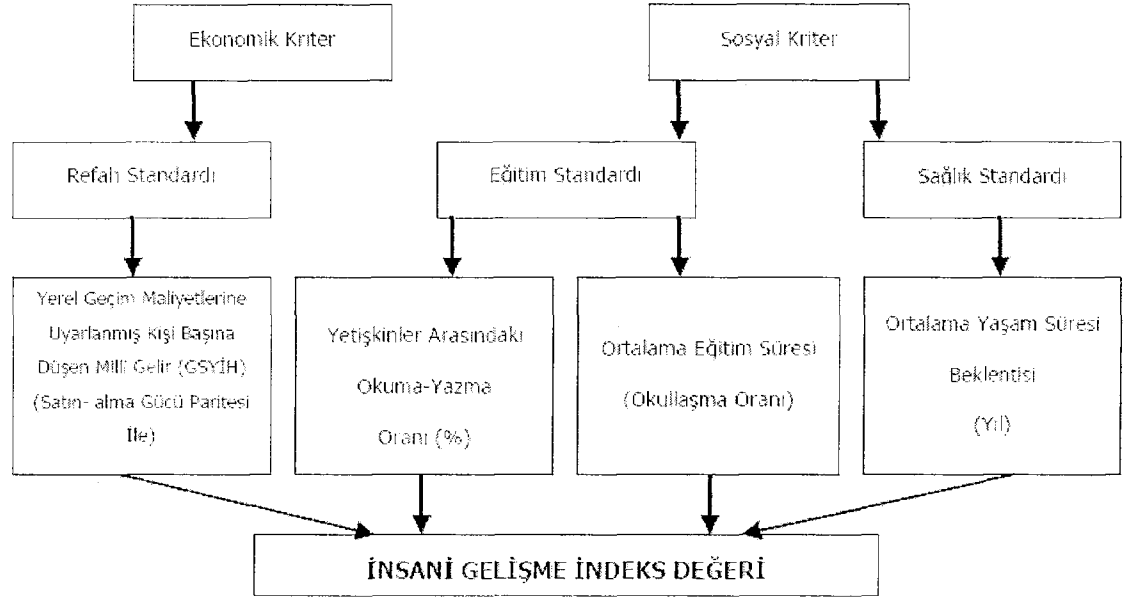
Ekonomik Kriter

Sosyal Kriter

Refah Standardı

Eğitim Standardı

Sağlık Standardı

Yerel Geçim Maliyetlerine Uyarlanmış Kişi Başına Düşen Milli Gelir (GSYİH) (Satın- alma Gücü Paritesi İle)

Yetişkinler Arasındaki Okuma-Yazma Oranı (%)

Ortalama Eğitim Süresi (Okullaşma Oranı)

Ortalama Yaşam Süresi Beklentisi (Yıl)

İNSANİ GELİŞME İNDEKS DEĞERİ